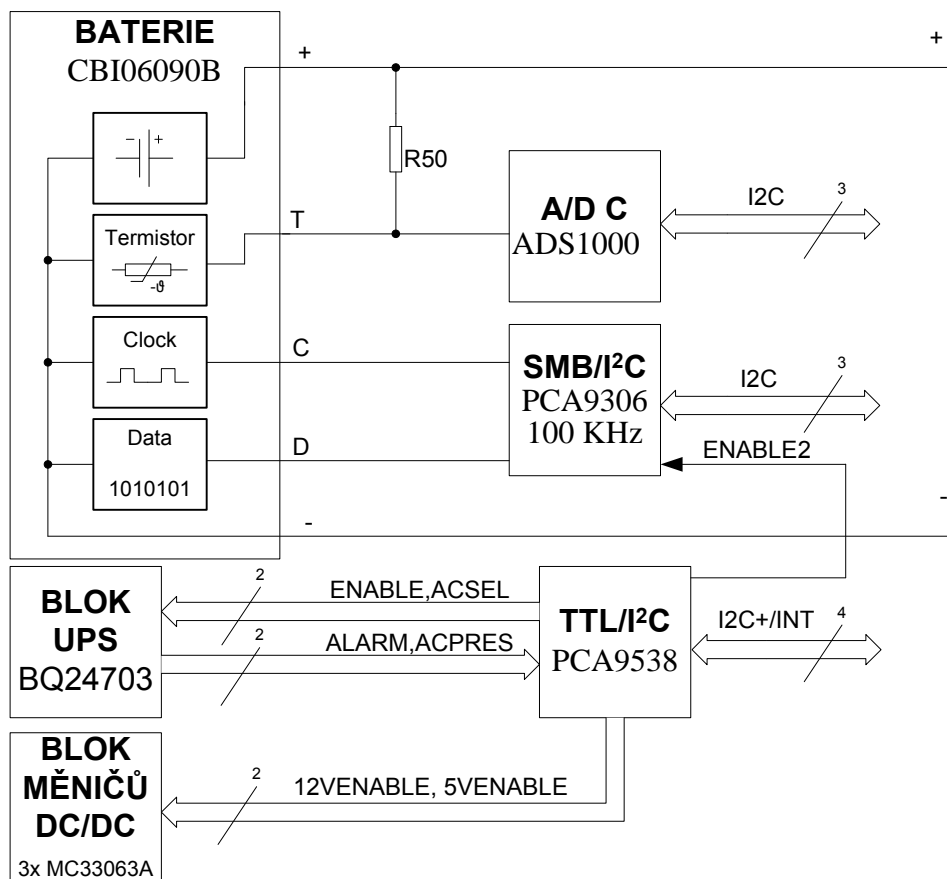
BATERIE
CBI06090B

+

+

-

Termistor

-ϑ

Clock

Data

1010101

T

C

D

-

-

R50

A/D C
ADS1000

I2C

3

SMB/I$^2$C
PCA9306
100 KHz

I2C

3

ENABLE2

BLOK
UPS
BQ24703

2

ENABLE,ACSEL

2

ALARM,ACPRES

TTL/I$^2$C
PCA9538

I2C+/INT

4

BLOK
MĚNIČŮ
DC/DC

3x MC33063A

2

12VENABLE, 5VENABLE